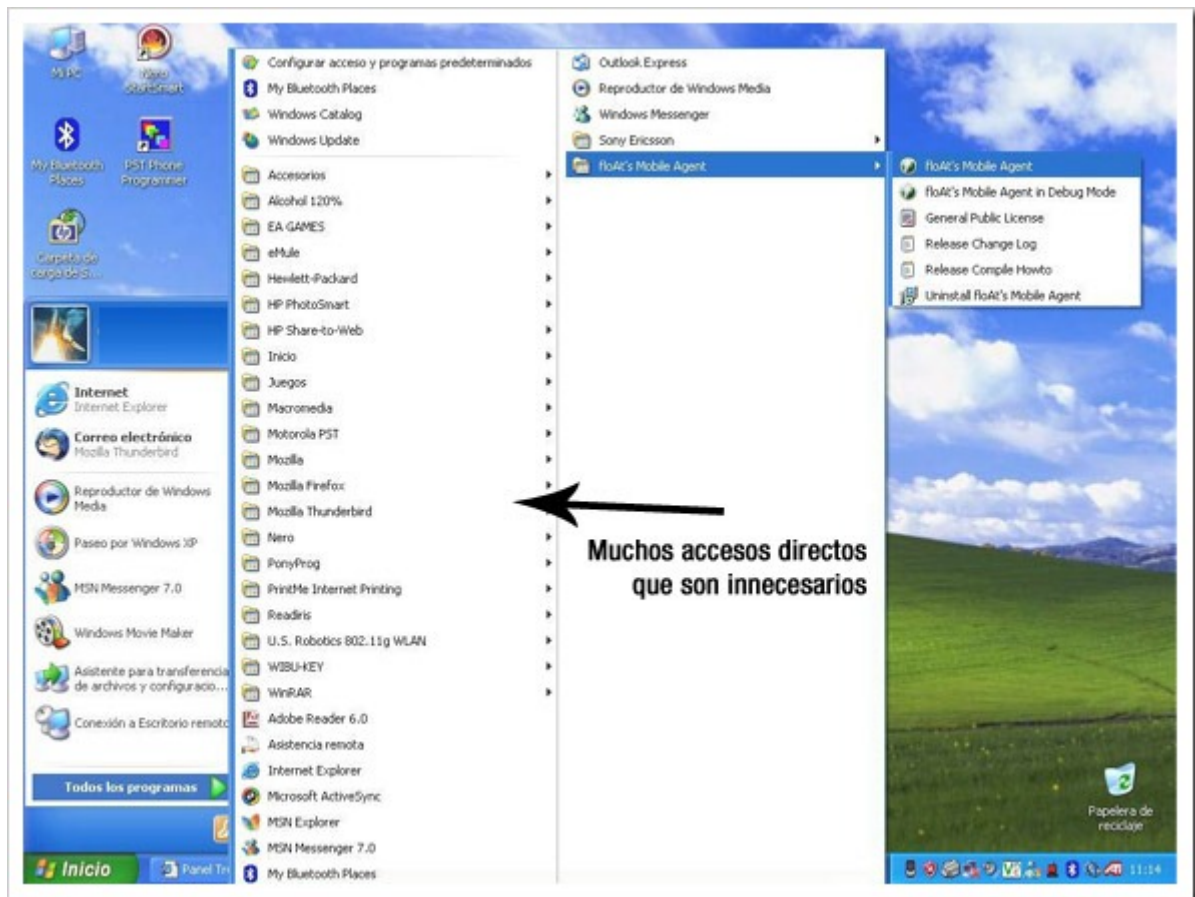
Mi PC
Nero StartSmart
My Bluetooth Places
PST Phone Programmer
Carpeta de carga de S...

Internet
Internet Explorer
Correo electrónico
Mozilla Thunderbird
Reproductor de Windows Media
Paseo por Windows XP
MSN Messenger 7.0
Windows Movie Maker
Asistente para transferencia de archivos y configuracio...
Conexión a Escritorio remoto
Todos los programas

Configurar acceso y programas predeterminados
My Bluetooth Places
Windows Catalog
Windows Update
Accesorios
Alcohol 120%
EA GAMES
eMule
Hewlett-Packard
HP PhotoSmart
HP Share-to-Web
Inicio
Juegos
Macromedia
Motorola PST
Mozilla
Mozilla Firefox
Mozilla Thunderbird
Nero
PonyProg
PrintMe Internet Printing
Readiris
U.S. Robotics 802.11g WLAN
WIBU-KEY
WinRAR
Adobe Reader 6.0
Asistencia remota
Internet Explorer
Microsoft ActiveSync
MSN Explorer
MSN Messenger 7.0
My Bluetooth Places

Outlook Express
Reproductor de Windows Media
Windows Messenger
Sony Ericsson
floAt's Mobile Agent

floAt's Mobile Agent
floAt's Mobile Agent in Debug Mode
General Public License
Release Change Log
Release Compile Howto
Uninstall floAt's Mobile Agent

Muchos accesos directos que son innecesarios

Papelera de reciclaje
Inicio
Panel Tr
11:14